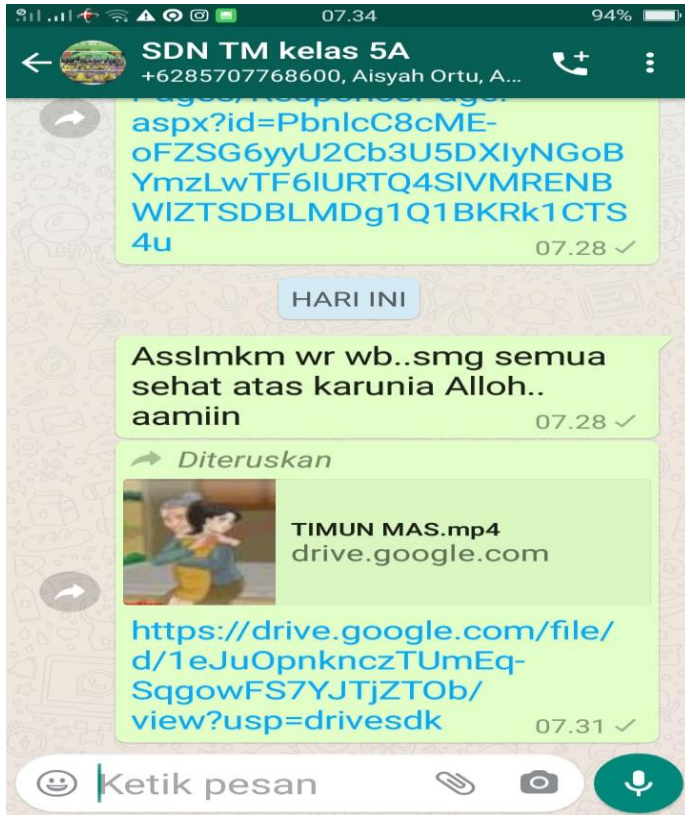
07.34 94%

SDN TM kelas 5A
+6285707768600, Aisyah Ortu, A...

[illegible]
aspx?id=PbnlcC8cME-oFZSG6yyU2Cb3U5DXIyNGoBYmzLwTF6lURTQ4SlVMRENBWlZTSDBLMDg1Q1BKRk1CTS4u
07.28

HARI INI

Asslmkm wr wb..smg semua sehat atas karunia Alloh.. aamiin
07.28

Diteruskan
TIMUN MAS.mp4
drive.google.com
https://drive.google.com/file/d/1eJuOpnknczTUmEq-SqgowFS7YJTjZTOb/view?usp=drivesdk
07.31

Ketik pesan